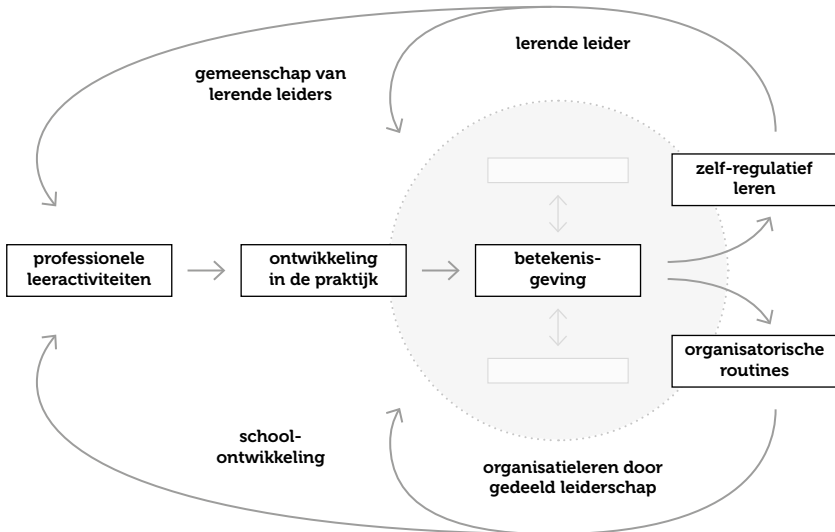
lerende leider

gemeenschap van lerende leiders

zelf-regulatief leren

professionele leeractiviteiten

ontwikkeling in de praktijk

betekenis-geving

organisatorische routines

school-ontwikkeling

organisatieleren door gedeeld leiderschap